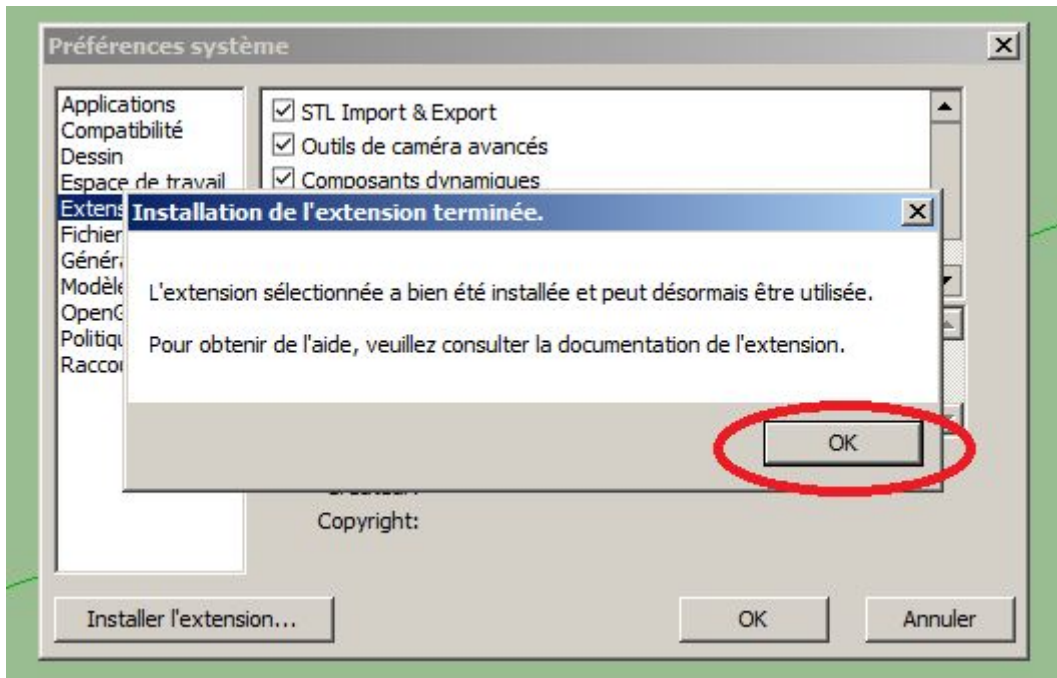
Préférences système

Applications
Compatibilité
Dessin
Espace de travail
Extens
Fichier
Généra
Modèle
OpenG
Politiqu
Raccou

STL Import & Export
Outils de caméra avancés
Composants dynamiques

Installation de l'extension terminée.

L'extension sélectionnée a bien été installée et peut désormais être utilisée.

Pour obtenir de l'aide, veuillez consulter la documentation de l'extension.

OK

Créateur:
Copyright:

Installer l'extension...

OK

Annuler